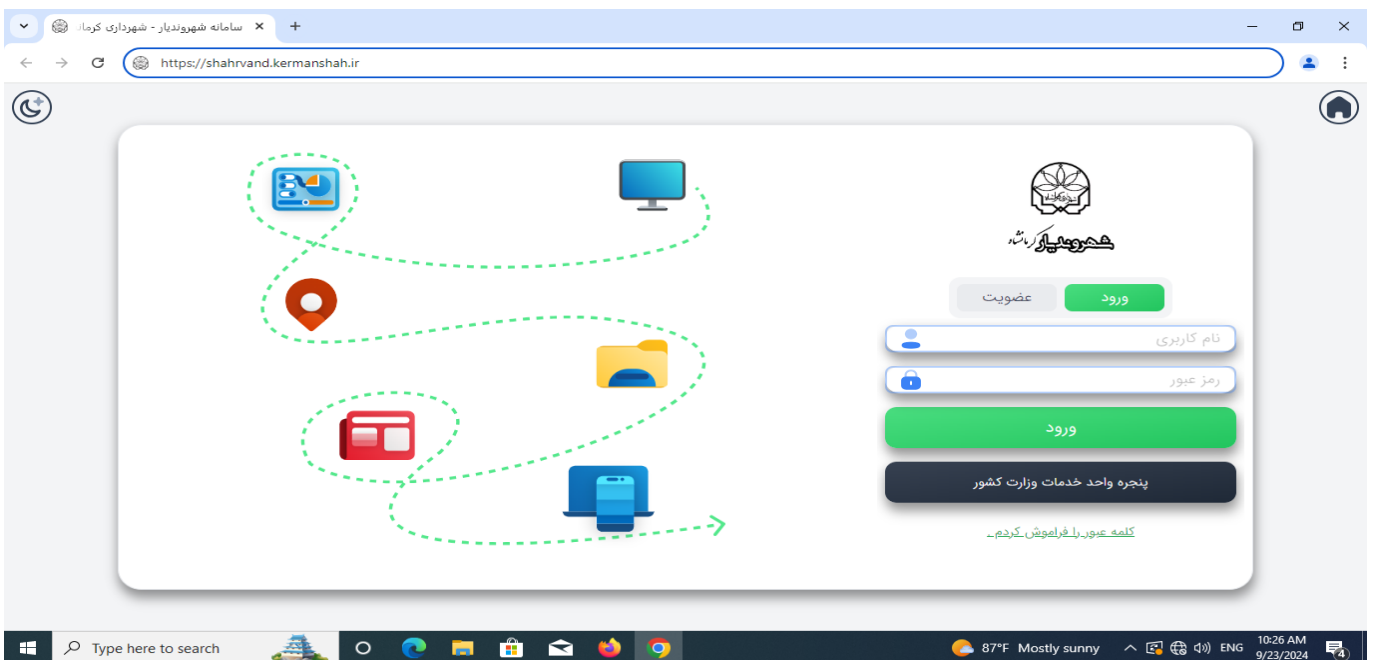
سامانه شهروندیار - شهرداری کرما

https://shahrvand.kermanshah.ir

شهروندیار کرمانشاه

ورود
عضویت

نام کاربری
رمز عبور

ورود

پنجره واحد خدمات وزارت کشور

کلمه عبور را فراموش کردم .

Type here to search
87°F Mostly sunny
ENG
10:26 AM
9/23/2024
4